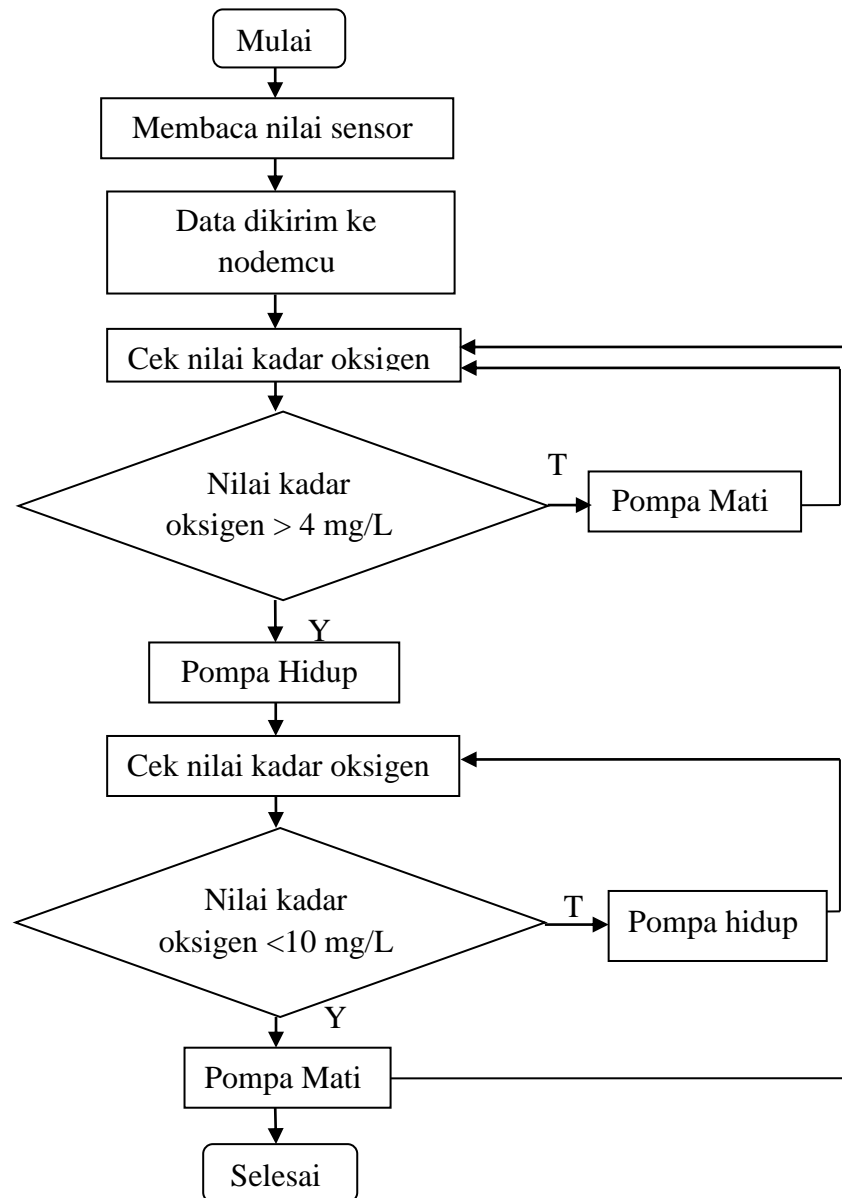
Mulai

Membaca nilai sensor

Data dikirim ke nodemcu

Cek nilai kadar oksigen

Nilai kadar oksigen > 4 mg/L

T

Pompa Mati

Y

Pompa Hidup

Cek nilai kadar oksigen

Nilai kadar oksigen <10 mg/L

T

Pompa hidup

Y

Pompa Mati

Selesai